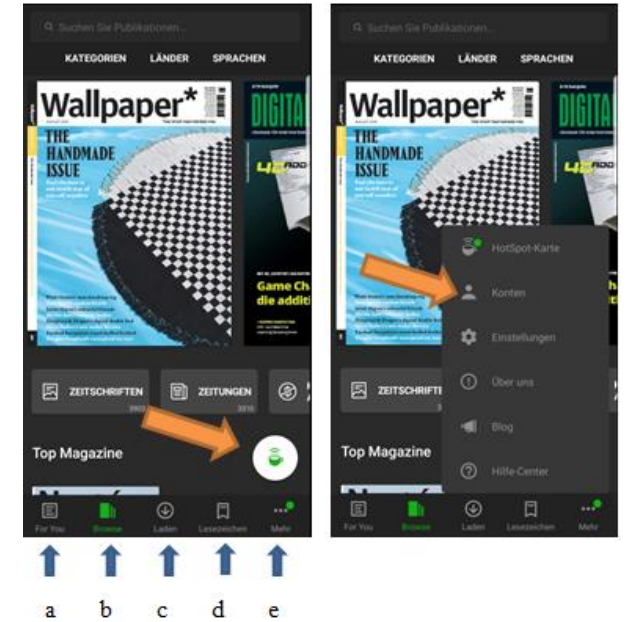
Suchen Sie Publikationen...

KATEGORIEN LÄNDER SPRACHEN

Wallpaper*

THE HANDMADE ISSUE

DIGITA

Game Ch die additi

ZEITSCHRIFTEN 3903

ZEITUNGEN 3316

Top Magazine

For You Browse Laden Lesezeichen Mehr

a b c d e

Suchen Sie Publikationen...

KATEGORIEN LÄNDER SPRACHEN

Wallpaper*

THE HANDMADE ISSUE

DIGITA

HotSpot-Karte

Konten

Einstellungen

Über uns

Blog

Hilfe-Center

ZEITSCHRIFTE

Top Magazine

For You Browse Laden Lesezeichen Mehr